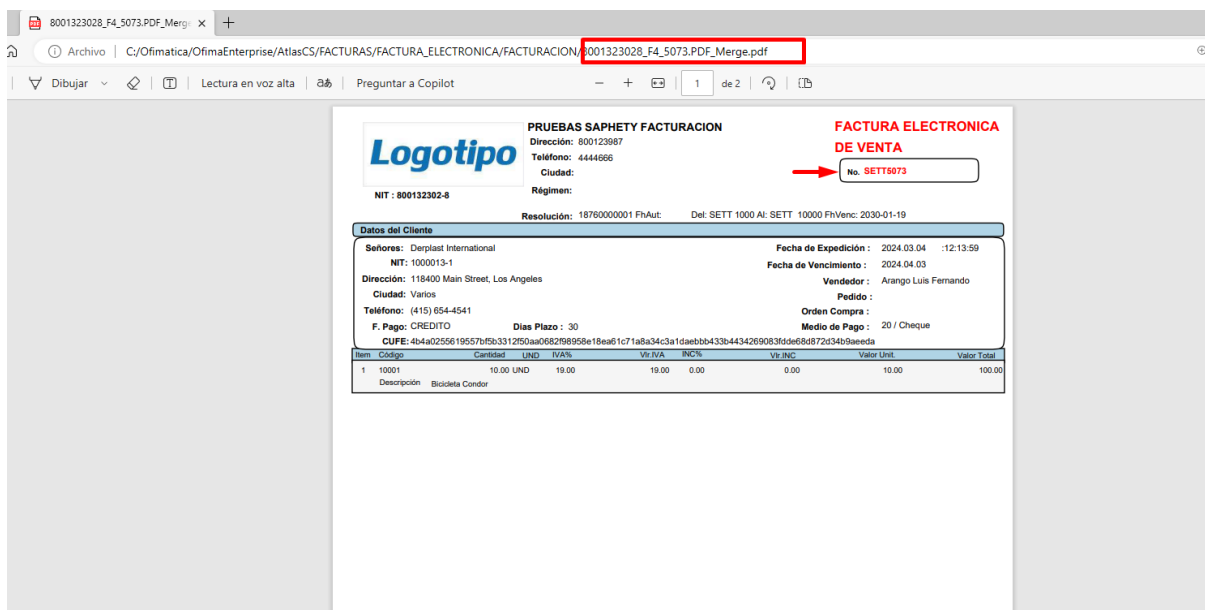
8001323028_F4_5073.PDF_Merge ×   +

Archivo | C:/Ofimatica/OfimaEnterprise/AtlasCS/FACTURAS/FACTURA_ELECTRONICA/FACTURACION/8001323028_F4_5073.PDF_Merge.pdf

Dibujar | Lectura en voz alta | Preguntar a Copilot | 1 de 2

Logotipo

NIT : 800132302-8

PRUEBAS SAPHETY FACTURACION
Dirección: 800123987
Teléfono: 4444666
Ciudad:
Régimen:

FACTURA ELECTRONICA DE VENTA
No. SETT5073

Resolución: 18760000001 FhAut: Del: SETT 1000 Al: SETT 10000 FhVenc: 2030-01-19

Datos del Cliente

Señores: Derplast International
NIT: 1000013-1
Dirección: 118400 Main Street, Los Angeles
Ciudad: Varios
Teléfono: (415) 654-4541
F. Pago: CREDITO Dias Plazo : 30
CUFE: 4b4a0255619557bf5b3312f50aa0682f98958e18ea61c71a8a34c3a1daebbb433b4434269083fdde68d872d34b9aeeda

Fecha de Expedición : 2024.03.04 :12:13:59
Fecha de Vencimiento : 2024.04.03
Vendedor : Arango Luis Fernando
Pedido :
Orden Compra :
Medio de Pago : 20 / Cheque

| Item | Código | Cantidad | UND | IVA% | Vlr.IVA | INC% | Vlr.INC | Valor Unit. | Valor Total |
|---|---|---|---|---|---|---|---|---|---|
| 1 | 10001 | 10.00 | UND | 19.00 | 19.00 | 0.00 | 0.00 | 10.00 | 100.00 |

Descripción Bicicleta Condor